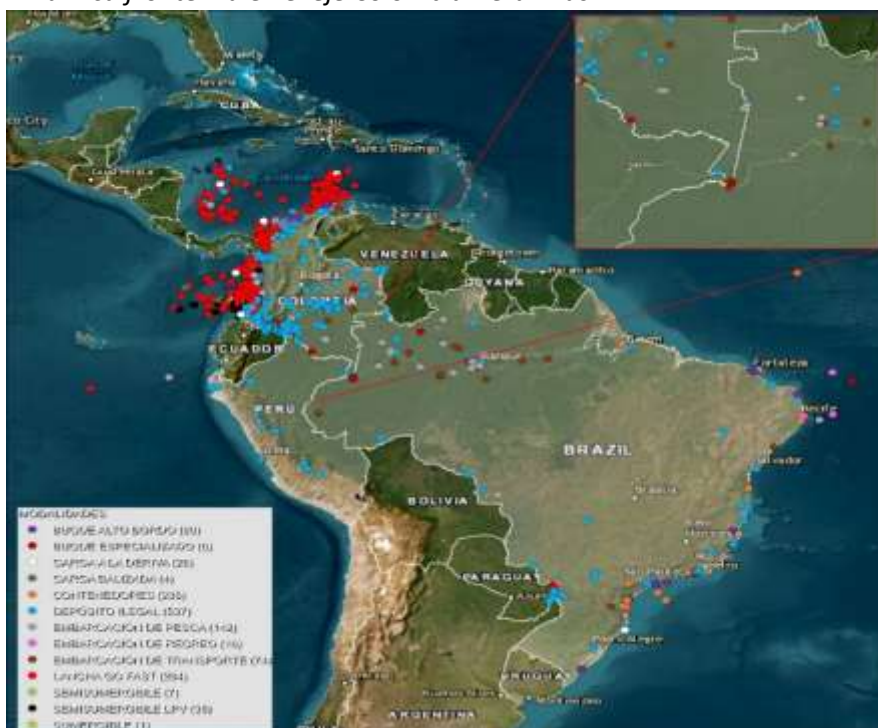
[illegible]

Miami

Havana

CUBA

Mexico City

Santo Domingo

VENEZUELA

Bogotá

COLOMBIA

GUYANA

Paramaribo

ECUADOR

PERU

Fortaleza

Recife

BRAZIL

Salvador

BOLIVIA

Brasília

PARAGUAY

São Paulo

Porto Alegre

URUGUAY

Buenos Aires

ARGENTINA

MODALIDADES

BUQUE ALTO BORDO (30)

BUQUE ESPECIALIZADO (6)

CARGA A LA DERIVA (26)

CARGA BALIZADA (4)

CONTENEDORES (235)

DEPÓSITO ILEGAL (537)

EMBARCACIÓN DE PESCA (142)

EMBARCACIÓN DE PROPIOS (16)

EMBARCACIÓN DE TRANSPORTE (74)

LANCHA GO FAST (394)

SEMISUMERGIBLE (7)

SEMISUMERGIBLE LPV (36)

SUMERGIBLE (1)